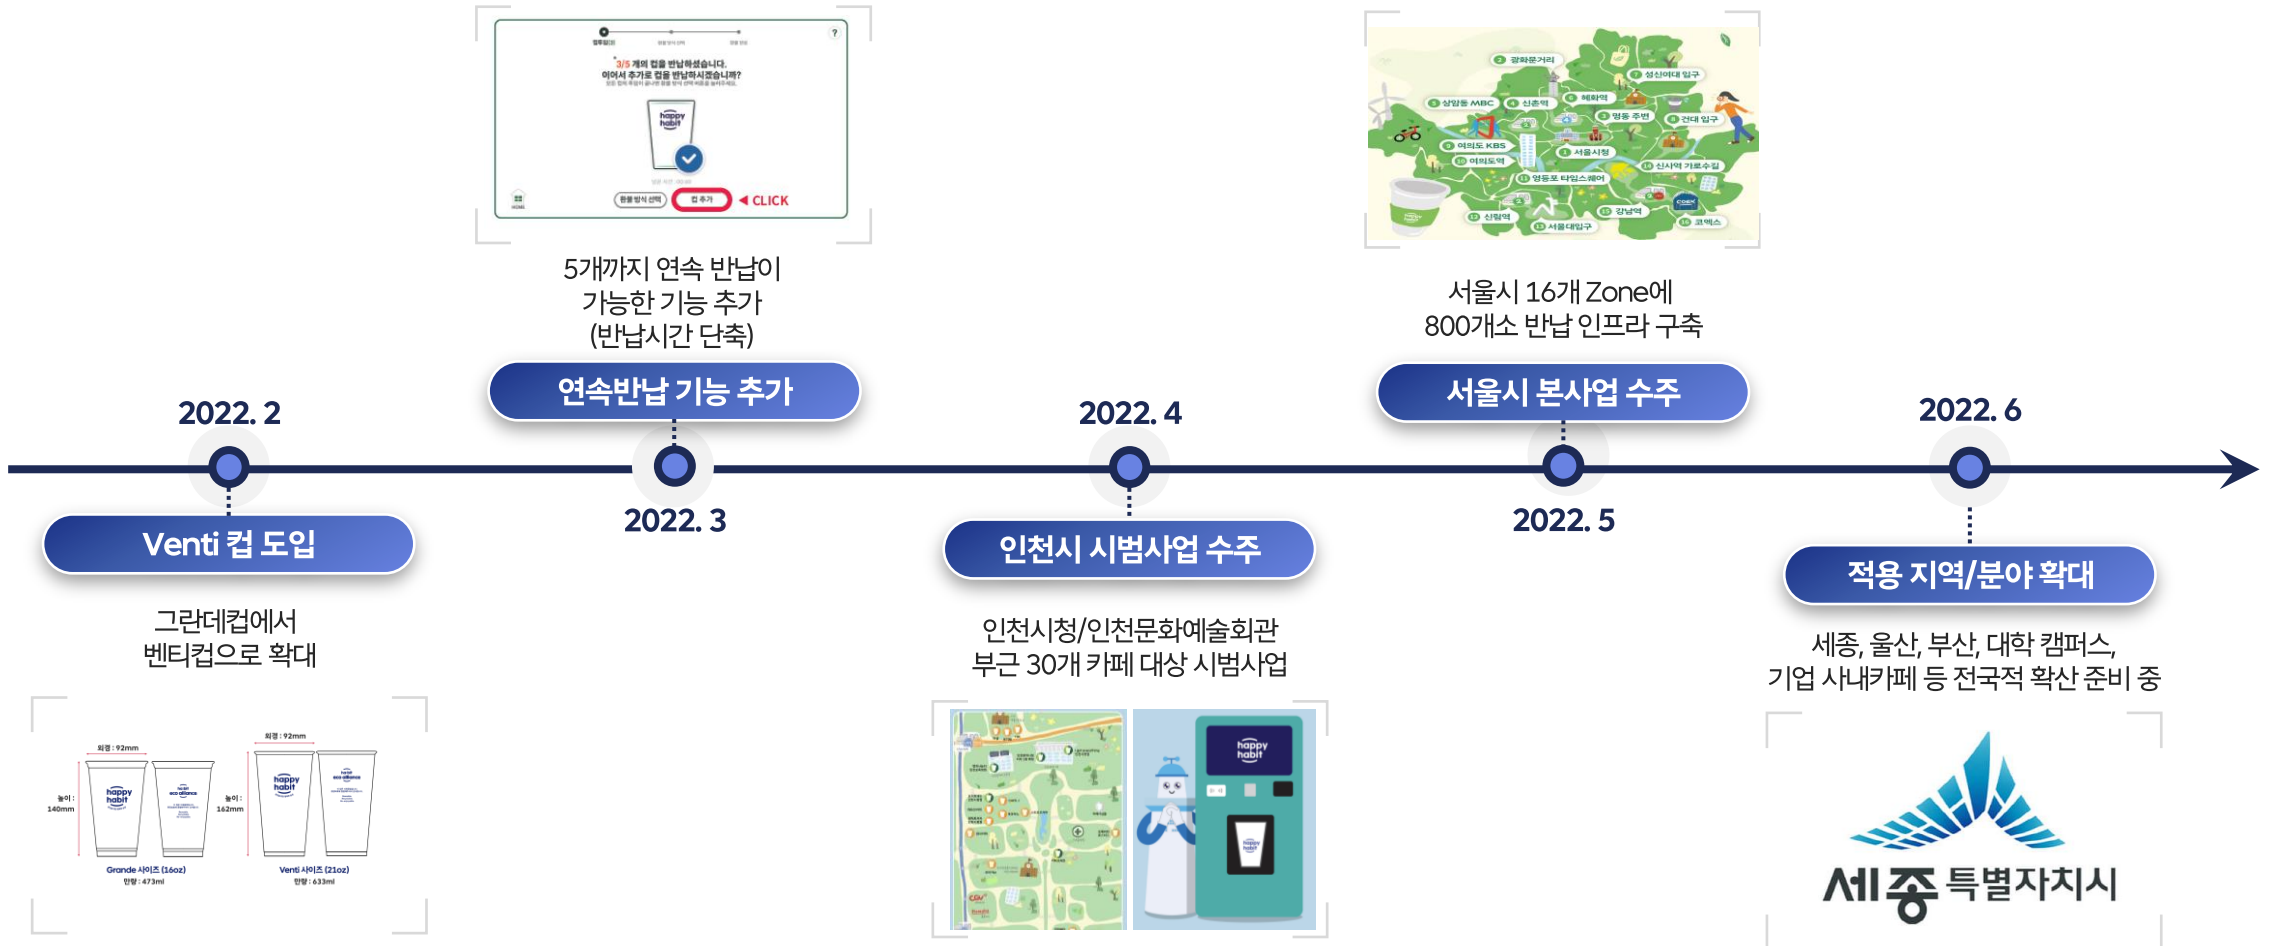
3/5 개의 컵을 반납하셨습니다.
이어서 추가로 컵을 반납하시겠습니까?

happy habit

CLICK

5개까지 연속 반납이 가능한 기능 추가 (반납시간 단축)

연속반납 기능 추가

광화문거리
성신여대 입구
상암동 MBC
신촌역
혜화역
왕십리
영등포
건대 입구
여의도 KBS
여의도역
서울시청
신사역 가로수길
영등포 타임스퀘어
강남역
신림역
서울대입구
코엑스

서울시 16개 Zone에 800개소 반납 인프라 구축

서울시 본사업 수주

2022. 2

2022. 3

2022. 4

2022. 5

2022. 6

Venti 컵 도입

그란데컵에서 벤티컵으로 확대

외경 : 92mm
높이 : 140mm
Grande 사이즈 (16oz)
만량 : 473ml
외경 : 92mm
높이 : 162mm
Venti 사이즈 (21oz)
만량 : 633ml

인천시 시범사업 수주

인천시청/인천문화예술회관 부근 30개 카페 대상 시범사업

happy habit

적용 지역/분야 확대

세종, 울산, 부산, 대학 캠퍼스, 기업 사내카페 등 전국적 확산 준비 중

세종특별자치시